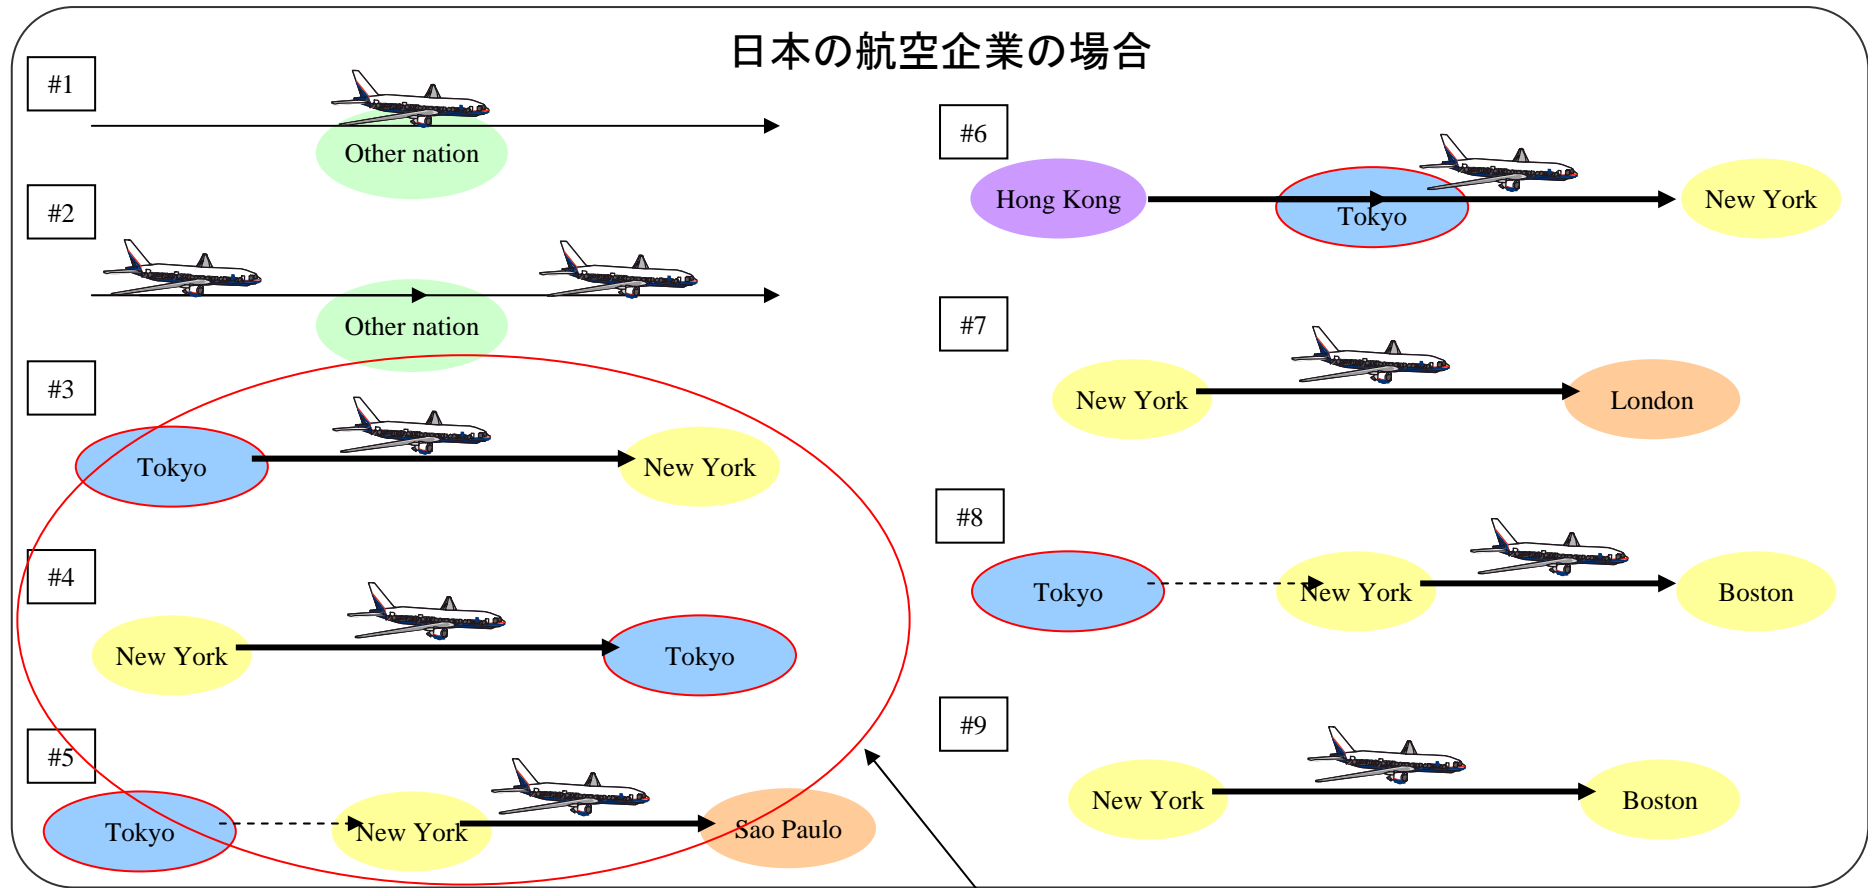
日本の航空企業の場合

#1

Other nation

#2

Other nation

#3

Tokyo

New York

#4

New York

Tokyo

#5

Tokyo

New York

Sao Paulo

#6

Hong Kong

Tokyo

New York

#7

New York

London

#8

Tokyo

New York

Boston

#9

New York

Boston